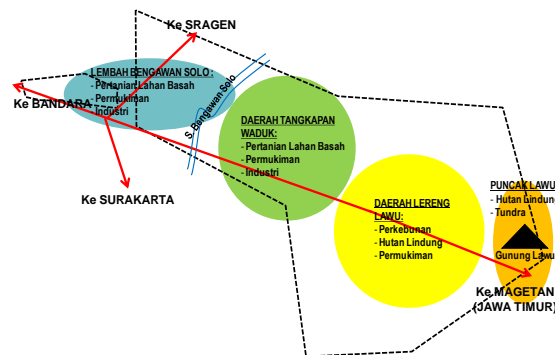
Ke SRAGEN

LEMBAH BENGAWAN SOLO :
- Pertanian Lahan Basah
- Permukiman
- Industri

Ke BANDARA

S. Bengawan Solo

Ke SURAKARTA

DAERAH TANGKAPAN WADUK:
- Pertanian Lahan Basah
- Permukiman
- Industri

DAERAH LERENG LAWU:
- Perkebunan
- Hutan Lindung
- Permukiman

PUNCAK LAWU
- Hutan Lindung
- Tundra

Gunung Lawu

Ke MAGETAN
(JAWA TIMUR)